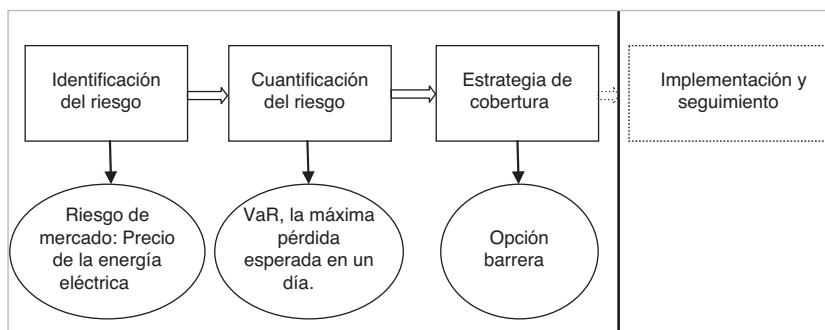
Identificación del riesgo

Cuantificación del riesgo

Estrategia de cobertura

Implementación y seguimiento

Riesgo de mercado: Precio de la energía eléctrica

VaR, la máxima pérdida esperada en un día.

Opción barrera